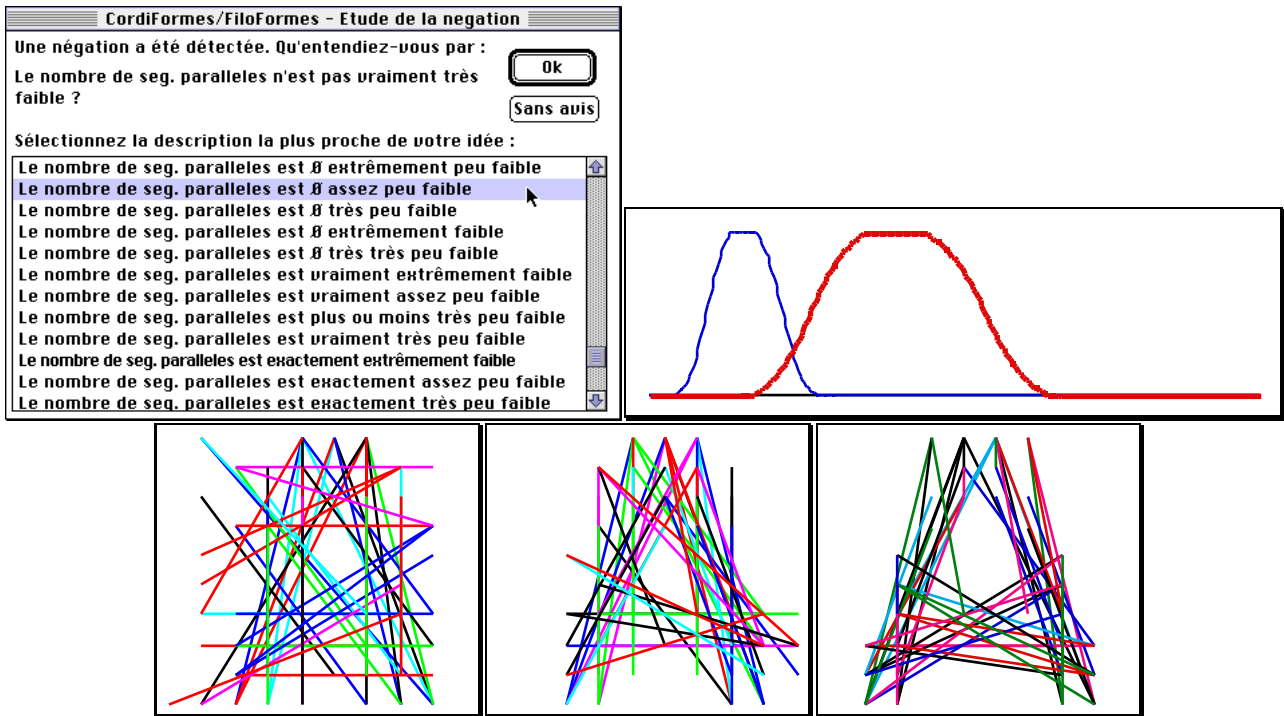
CordiFormes/FiloFormes - Etude de la negation

Une négation a été détectée. Qu'entendiez-vous par :

Le nombre de seg. paralleles n'est pas vraiment très faible ?

Ok

Sans avis

Sélectionnez la description la plus proche de votre idée :

Le nombre de seg. paralleles est Ø extrêmement peu faible
Le nombre de seg. paralleles est Ø assez peu faible
Le nombre de seg. paralleles est Ø très peu faible
Le nombre de seg. paralleles est Ø extrêmement faible
Le nombre de seg. paralleles est Ø très très peu faible
Le nombre de seg. paralleles est vraiment extrêmement faible
Le nombre de seg. paralleles est vraiment assez peu faible
Le nombre de seg. paralleles est plus ou moins très peu faible
Le nombre de seg. paralleles est vraiment très peu faible
Le nombre de seg. paralleles est exactement extrêmement faible
Le nombre de seg. paralleles est exactement assez peu faible
Le nombre de seg. paralleles est exactement très peu faible